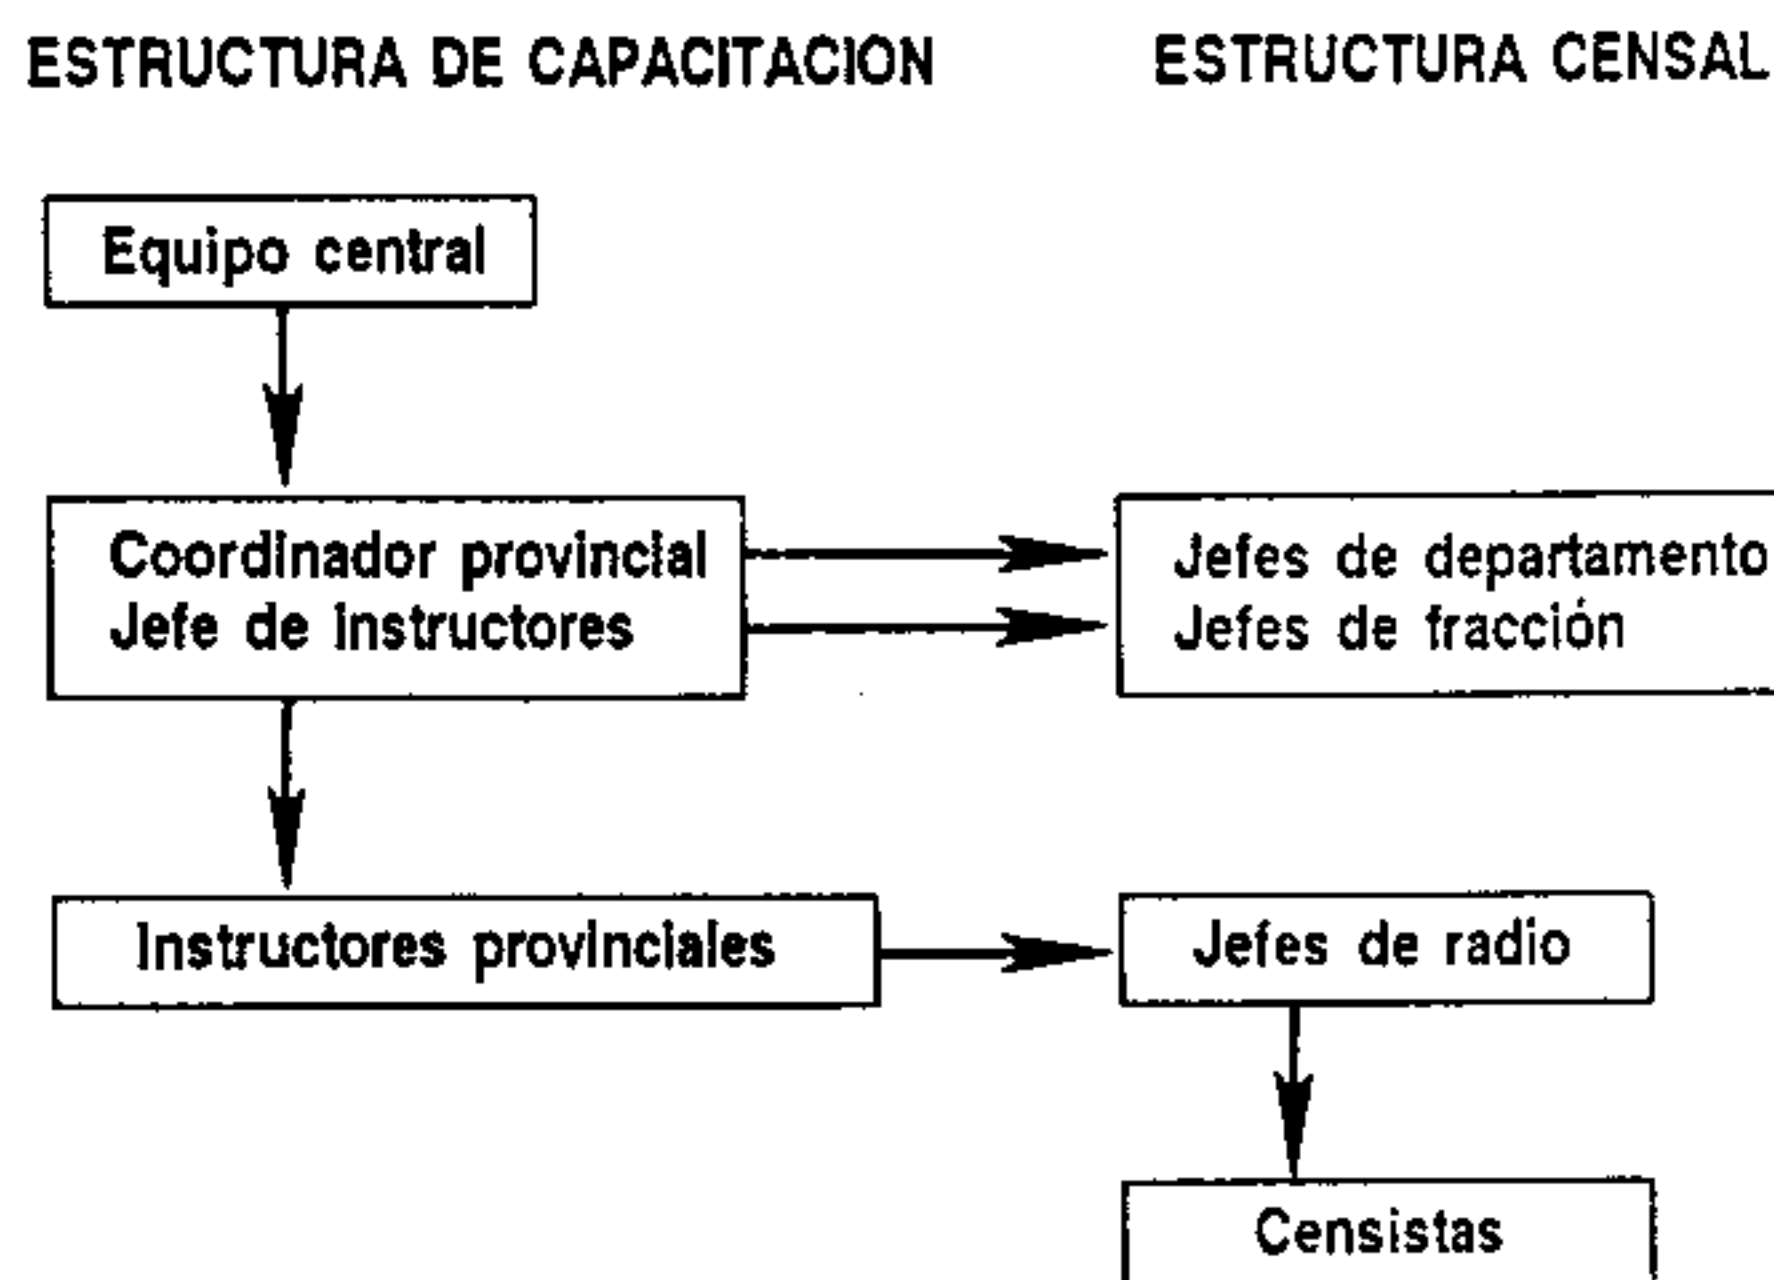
ESTRUCTURA DE CAPACITACION

ESTRUCTURA CENSAL

Equipo central

Coordinador provincial
Jefe de instructores

Jefes de departamento
Jefes de fracción

Instructores provinciales

Jefes de radio

Censistas